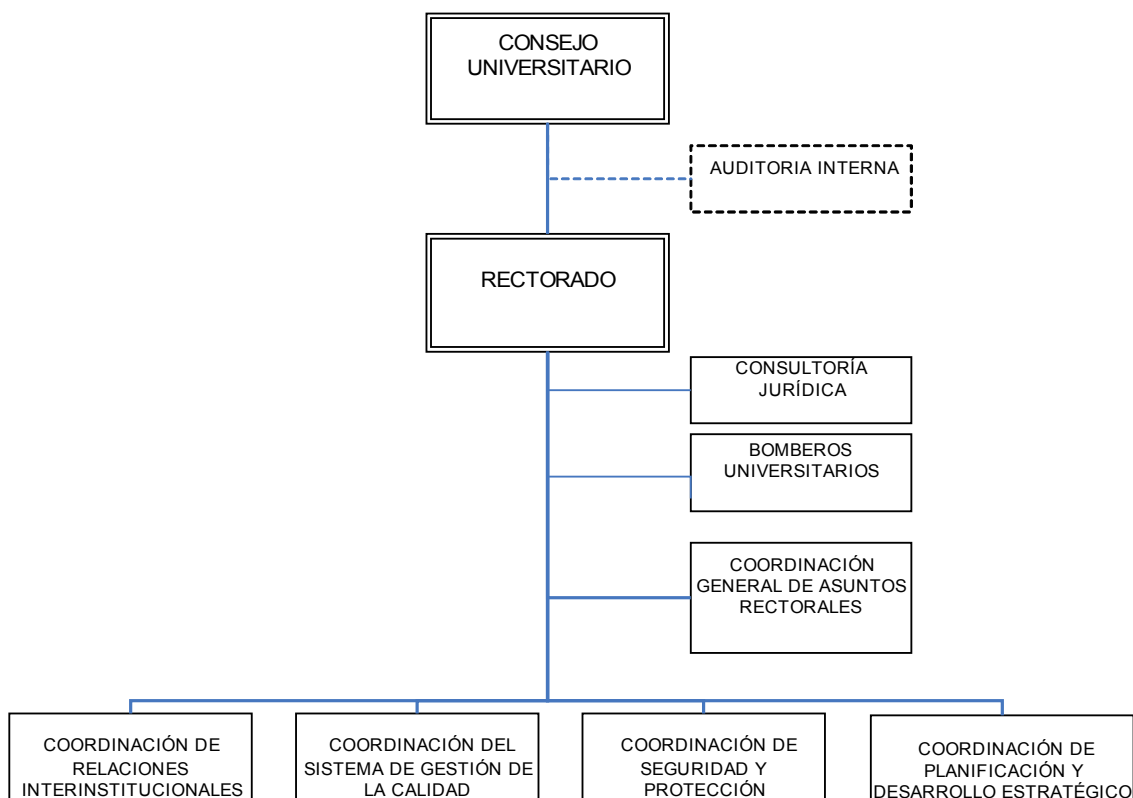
CONSEJO UNIVERSITARIO

AUDITORIA INTERNA

RECTORADO

CONSULTORÍA JURÍDICA

BOMBEROS UNIVERSITARIOS

COORDINACIÓN GENERAL DE ASUNTOS RECTORALES

COORDINACIÓN DE RELACIONES INTERINSTITUCIONALES

COORDINACIÓN DEL SISTEMA DE GESTIÓN DE LA CALIDAD

COORDINACIÓN DE SEGURIDAD Y PROTECCIÓN

COORDINACIÓN DE PLANIFICACIÓN Y DESARROLLO ESTRATÉGICO